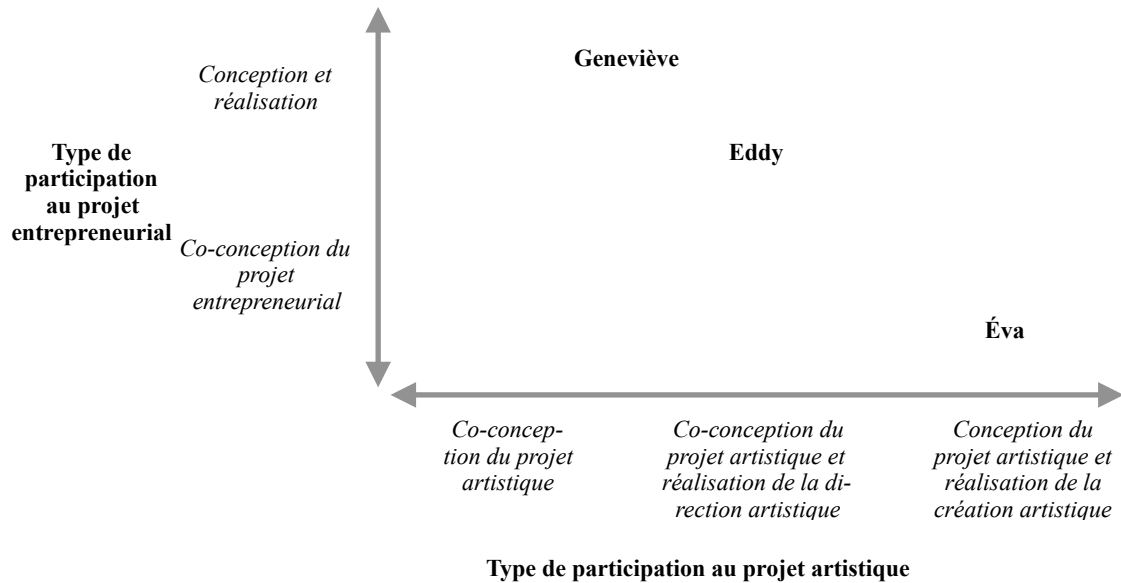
Conception et réalisation

Geneviève

Type de participation au projet entrepreneurial

Eddy

Co-conception du projet entrepreneurial

Éva

Co-conception du projet artistique

Co-conception du projet artistique et réalisation de la direction artistique

Conception du projet artistique et réalisation de la création artistique

Type de participation au projet artistique